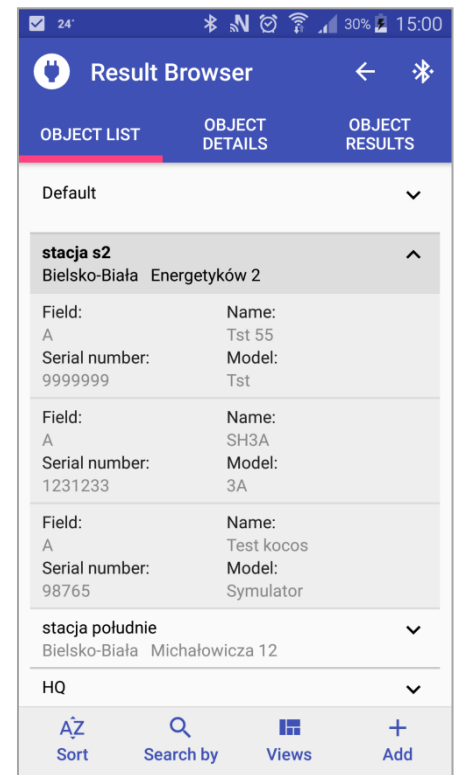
24° 30% 15:00

Result Browser

OBJECT LIST
OBJECT DETAILS
OBJECT RESULTS

Default

stacja s2
Bielsko-Biała Energetyków 2

Field:
A
Serial number:
9999999

Name:
Tst 55
Model:
Tst

Field:
A
Serial number:
1231233

Name:
SH3A
Model:
3A

Field:
A
Serial number:
98765

Name:
Test kocos
Model:
Symulator

stacja południe
Bielsko-Biała Michałowicza 12

HQ

Sort
Search by
Views
Add